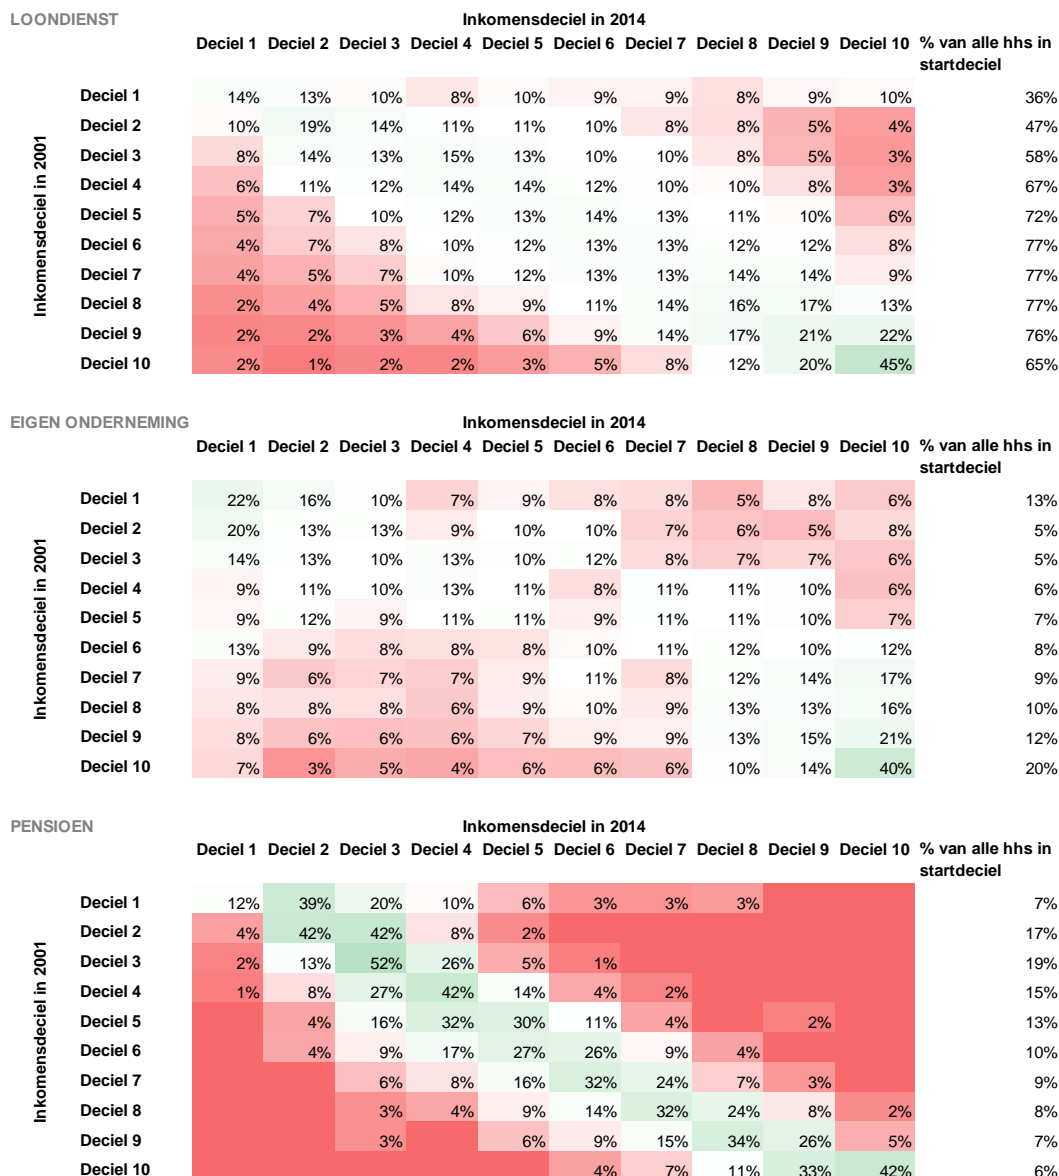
LOONDIENST

Inkomensdeciel in 2014

Inkomensdeciel in 2001

| | Deciel 1 | Deciel 2 | Deciel 3 | Deciel 4 | Deciel 5 | Deciel 6 | Deciel 7 | Deciel 8 | Deciel 9 | Deciel 10 | % van alle hhs in startdeciel |
|---|---|---|---|---|---|---|---|---|---|---|---|
| Deciel 1 | 14% | 13% | 10% | 8% | 10% | 9% | 9% | 8% | 9% | 10% | 36% |
| Deciel 2 | 10% | 19% | 14% | 11% | 11% | 10% | 8% | 8% | 5% | 4% | 47% |
| Deciel 3 | 8% | 14% | 13% | 15% | 13% | 10% | 10% | 8% | 5% | 3% | 58% |
| Deciel 4 | 6% | 11% | 12% | 14% | 14% | 12% | 10% | 10% | 8% | 3% | 67% |
| Deciel 5 | 5% | 7% | 10% | 12% | 13% | 14% | 13% | 11% | 10% | 6% | 72% |
| Deciel 6 | 4% | 7% | 8% | 10% | 12% | 13% | 13% | 12% | 12% | 8% | 77% |
| Deciel 7 | 4% | 5% | 7% | 10% | 12% | 13% | 13% | 14% | 14% | 9% | 77% |
| Deciel 8 | 2% | 4% | 5% | 8% | 9% | 11% | 14% | 16% | 17% | 13% | 77% |
| Deciel 9 | 2% | 2% | 3% | 4% | 6% | 9% | 14% | 17% | 21% | 22% | 76% |
| Deciel 10 | 2% | 1% | 2% | 2% | 3% | 5% | 8% | 12% | 20% | 45% | 65% |

EIGEN ONDERNEMING

Inkomensdeciel in 2014

Inkomensdeciel in 2001

| | Deciel 1 | Deciel 2 | Deciel 3 | Deciel 4 | Deciel 5 | Deciel 6 | Deciel 7 | Deciel 8 | Deciel 9 | Deciel 10 | % van alle hhs in startdeciel |
|---|---|---|---|---|---|---|---|---|---|---|---|
| Deciel 1 | 22% | 16% | 10% | 7% | 9% | 8% | 8% | 5% | 8% | 6% | 13% |
| Deciel 2 | 20% | 13% | 13% | 9% | 10% | 10% | 7% | 6% | 5% | 8% | 5% |
| Deciel 3 | 14% | 13% | 10% | 13% | 10% | 12% | 8% | 7% | 7% | 6% | 5% |
| Deciel 4 | 9% | 11% | 10% | 13% | 11% | 8% | 11% | 11% | 10% | 6% | 6% |
| Deciel 5 | 9% | 12% | 9% | 11% | 11% | 9% | 11% | 11% | 10% | 7% | 7% |
| Deciel 6 | 13% | 9% | 8% | 8% | 8% | 10% | 11% | 12% | 10% | 12% | 8% |
| Deciel 7 | 9% | 6% | 7% | 7% | 9% | 11% | 8% | 12% | 14% | 17% | 9% |
| Deciel 8 | 8% | 8% | 8% | 6% | 9% | 10% | 9% | 13% | 13% | 16% | 10% |
| Deciel 9 | 8% | 6% | 6% | 6% | 7% | 9% | 9% | 13% | 15% | 21% | 12% |
| Deciel 10 | 7% | 3% | 5% | 4% | 6% | 6% | 6% | 10% | 14% | 40% | 20% |

PENSIOEN

Inkomensdeciel in 2014

Inkomensdeciel in 2001

| | Deciel 1 | Deciel 2 | Deciel 3 | Deciel 4 | Deciel 5 | Deciel 6 | Deciel 7 | Deciel 8 | Deciel 9 | Deciel 10 | % van alle hhs in startdeciel |
|---|---|---|---|---|---|---|---|---|---|---|---|
| Deciel 1 | 12% | 39% | 20% | 10% | 6% | 3% | 3% | 3% | | | 7% |
| Deciel 2 | 4% | 42% | 42% | 8% | 2% | | | | | | 17% |
| Deciel 3 | 2% | 13% | 52% | 26% | 5% | 1% | | | | | 19% |
| Deciel 4 | 1% | 8% | 27% | 42% | 14% | 4% | 2% | | | | 15% |
| Deciel 5 | | 4% | 16% | 32% | 30% | 11% | 4% | | 2% | | 13% |
| Deciel 6 | | 4% | 9% | 17% | 27% | 26% | 9% | 4% | | | 10% |
| Deciel 7 | | | 6% | 8% | 16% | 32% | 24% | 7% | 3% | | 9% |
| Deciel 8 | | | 3% | 4% | 9% | 14% | 32% | 24% | 8% | 2% | 8% |
| Deciel 9 | | | 3% | | 6% | 9% | 15% | 34% | 26% | 5% | 7% |
| Deciel 10 | | | | | | 4% | 7% | 11% | 33% | 42% | 6% |